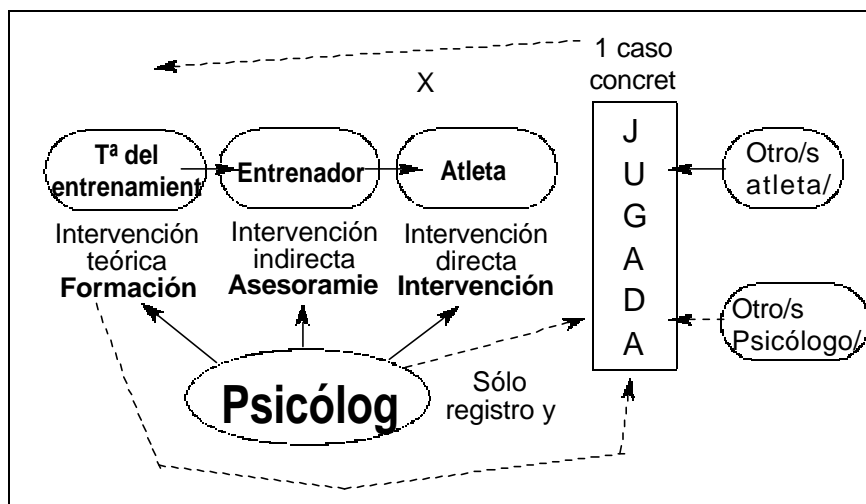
1 caso concret

X

Tª del entrenamient

Entrenador

Atleta

J U G A D A

Otro/s atleta/

Intervención teórica
**Formación**

Intervención indirecta
**Asesoramie**

Intervención directa
**Intervención**

Otro/s Psicólogo/

Psicólog

Sólo registro y